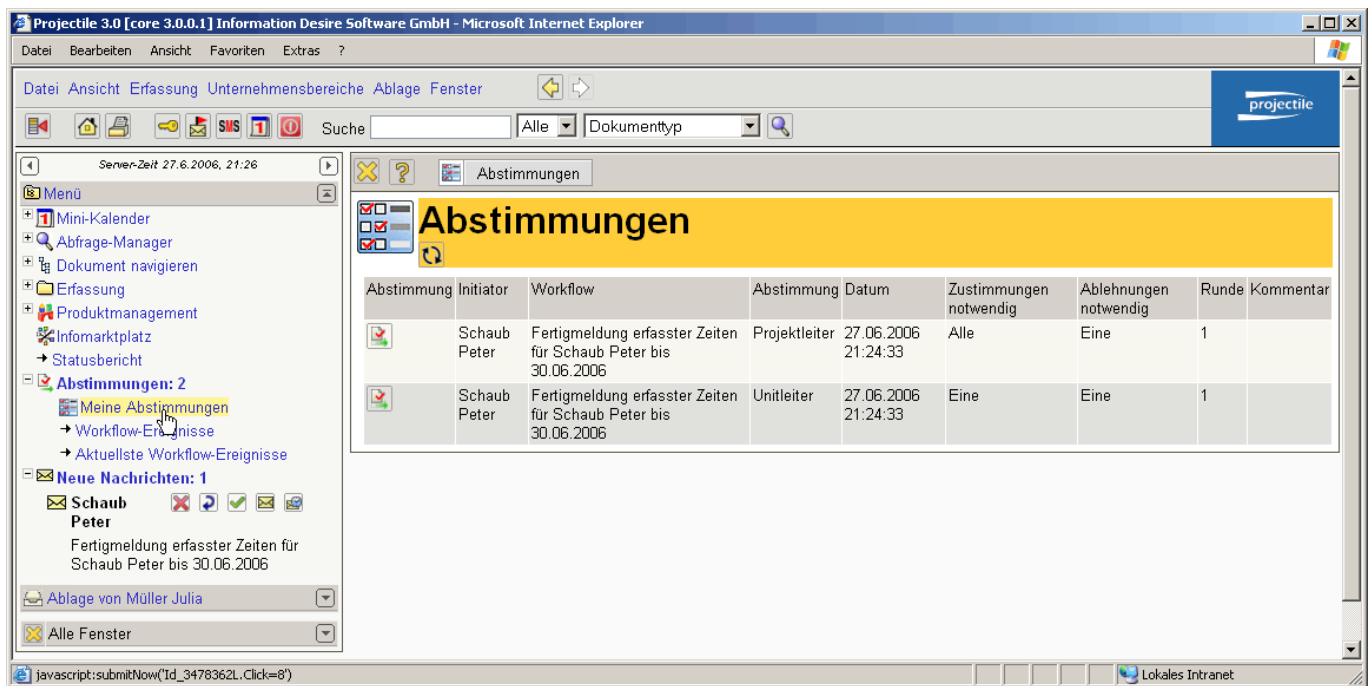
Projectile 3.0 [core 3.0.0.1] Information Desire Software GmbH - Microsoft Internet Explorer

Datei Bearbeiten Ansicht Favoriten Extras ?

Datei Ansicht Erfassung Unternehmensbereiche Ablage Fenster

projectile

SMS 1

Suche Alle Dokumenttyp

Server-Zeit 27.6.2006, 21:26

Menü
Mini-Kalender
Abfrage-Manager
Dokument navigieren
Erfassung
Produktmanagement
Infomarktplatz
Statusbericht
Abstimmungen: 2
Meine Abstimmungen
Workflow-Ereignisse
Aktuellste Workflow-Ereignisse
Neue Nachrichten: 1
Schaub Peter
Fertigmeldung erfasster Zeiten für Schaub Peter bis 30.06.2006

Ablage von Müller Julia

Alle Fenster

Abstimmungen

Abstimmungen

| Abstimmung | Initiator | Workflow | Abstimmung | Datum | Zustimmungen notwendig | Ablehnungen notwendig | Runde | Kommentar |
|---|---|---|---|---|---|---|---|---|
| | Schaub Peter | Fertigmeldung erfasster Zeiten für Schaub Peter bis 30.06.2006 | Projektleiter | 27.06.2006 21:24:33 | Alle | Eine | 1 | |
| | Schaub Peter | Fertigmeldung erfasster Zeiten für Schaub Peter bis 30.06.2006 | Unitleiter | 27.06.2006 21:24:33 | Eine | Eine | 1 | |

javascript:submitNow('Id_3478362L.Click=8')

Lokales Intranet